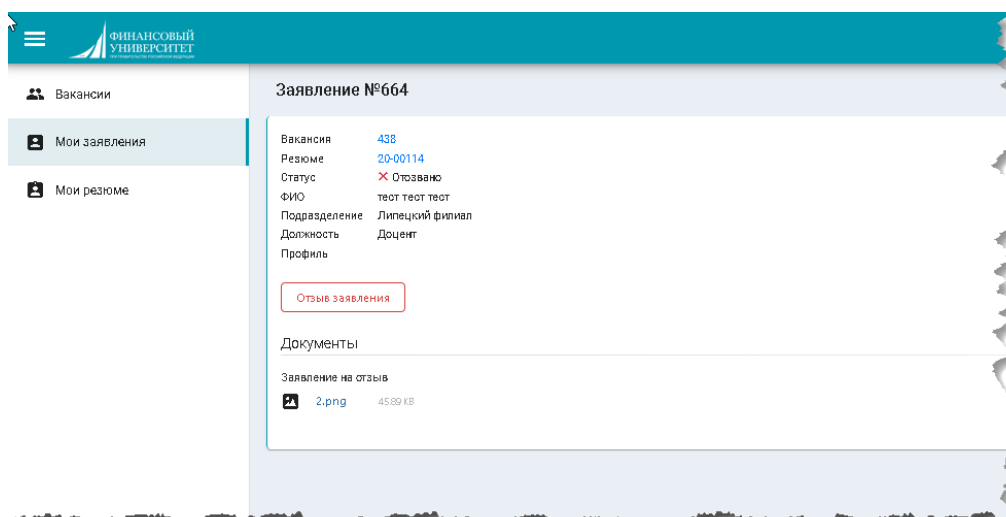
ФИНАНСОВЫЙ УНИВЕРСИТЕТ

Вакансии

Мои заявления

Мои резюме

Заявление №664

| | |
|---|---|
| Вакансия | 438 |
| Резюме | 20-00114 |
| Статус | ✕ Отозвано |
| ФИО | тест тест тест |
| Подразделение | Липецкий филиал |
| Должность | Доцент |
| Профиль | |

Отзыв заявления

Документы

Заявление на отзыв

2.png 45.89 KB